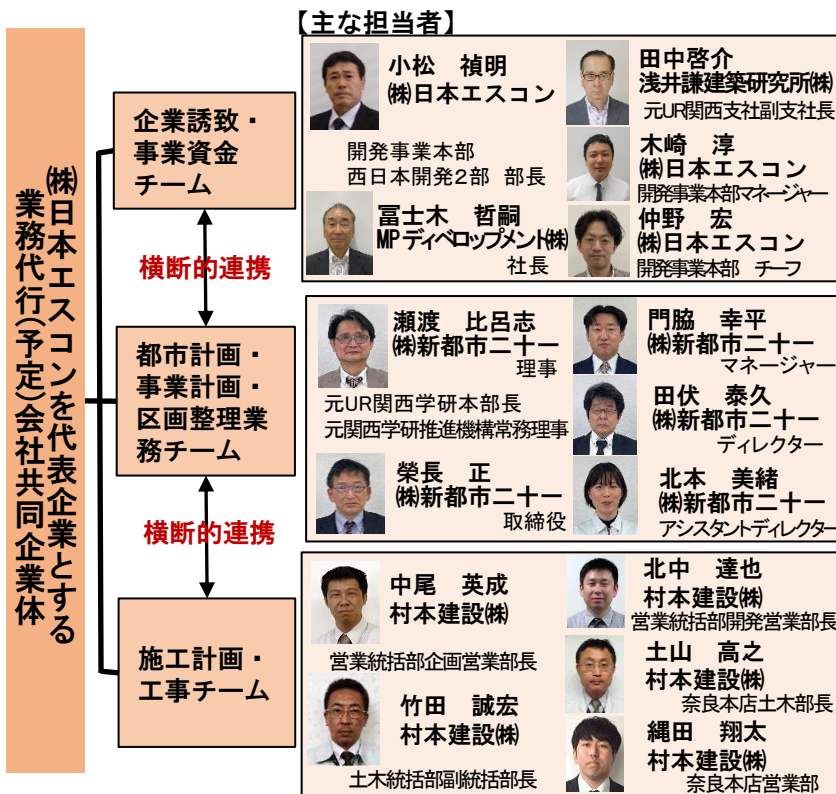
【主な担当者】

㈱日本エスコンを代表企業とする業務代行(予定)会社共同企業体

企業誘致・事業資金チーム

横断的連携

都市計画・事業計画・区画整理業務チーム

横断的連携

施工計画・工事チーム

小松　禎明
㈱日本エスコン
開発事業本部
西日本開発2部　部長

田中啓介
浅井謙建築研究所㈱
元UR関西支社副支社長

木崎　淳
㈱日本エスコン
開発事業本部マネージャー

冨士木　哲嗣
MPディベロップメント㈱
社長

仲野　宏
㈱日本エスコン
開発事業本部　チーフ

瀬渡　比呂志
㈱新都市二十一
理事
元UR関西学研本部長
元関西学研推進機構常務理事

門脇　幸平
㈱新都市二十一
マネージャー

田伏　泰久
㈱新都市二十一
ディレクター

榮長　正
㈱新都市二十一
取締役

北本　美緒
㈱新都市二十一
アシスタントディレクター

中尾　英成
村本建設㈱
営業統括部企画営業部長

北中　達也
村本建設㈱
営業統括部開発営業部長

土山　高之
村本建設㈱
奈良本店土木部長

竹田　誠宏
村本建設㈱
土木統括部副統括部長

縄田　翔太
村本建設㈱
奈良本店営業部